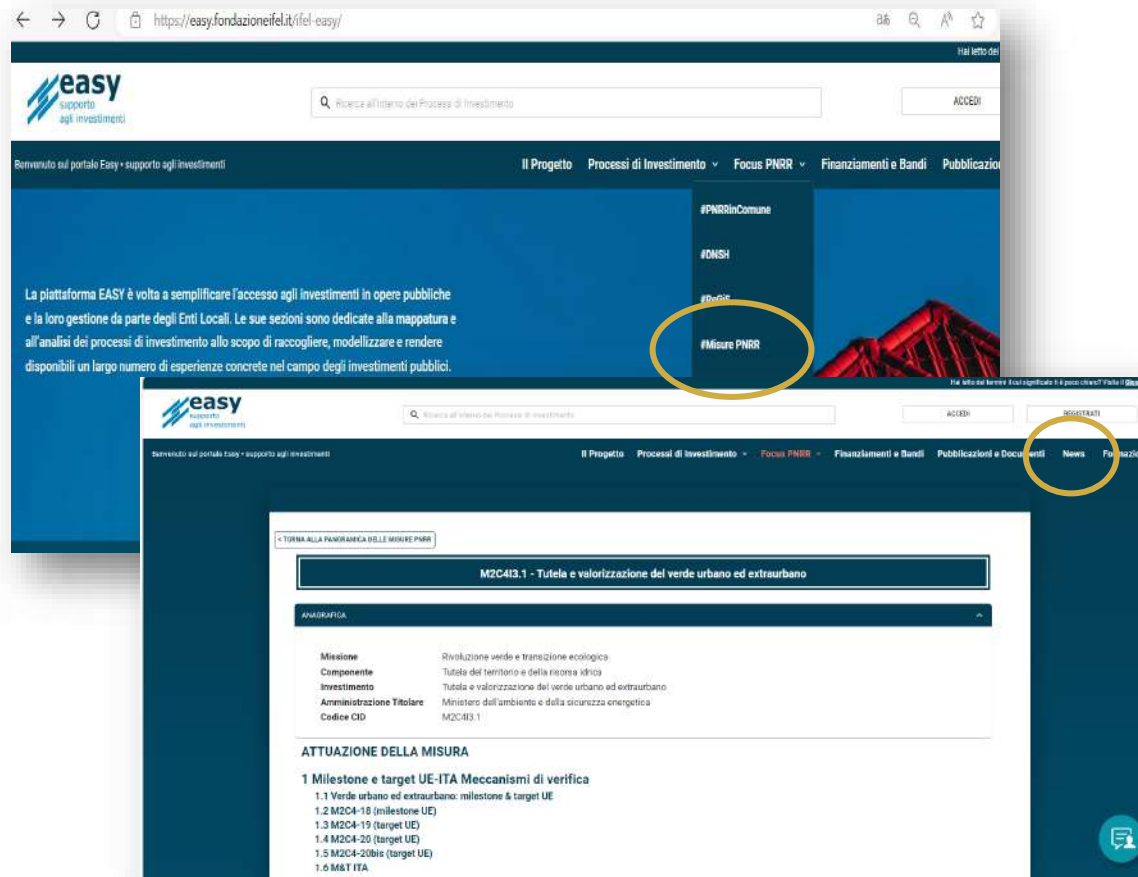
https://easy.fondazioneifel.it/ifel-easy/

Hai letto dei

easy supporto agli investimenti

Ricerca all'interno dei Processi di Investimento

ACCEDI

Benvenuto sul portale Easy • supporto agli investimenti

Il Progetto Processi di Investimento Focus PNRR Finanziamenti e Bandi Pubblicazio

#PNRRinComune
#DNSH
#ReGiS
#Misure PNRR

La piattaforma EASY è volta a semplificare l'accesso agli investimenti in opere pubbliche e la loro gestione da parte degli Enti Locali. Le sue sezioni sono dedicate alla mappatura e all'analisi dei processi di investimento allo scopo di raccogliere, modellizzare e rendere disponibili un largo numero di esperienze concrete nel campo degli investimenti pubblici.

Hai letto dei termini il cui significato ti è poco chiaro? Visita il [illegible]

easy supporto agli investimenti

Ricerca all'interno dei Processi di investimento

ACCEDI REGISTRATI

Benvenuto sul portale Easy • supporto agli investimenti

Il Progetto Processi di Investimento Focus PNRR Finanziamenti e Bandi Pubblicazioni e Documenti News Formazio

< TORNA ALLA PANORAMICA DELLE MISURE PNRR

M2C4I3.1 - Tutela e valorizzazione del verde urbano ed extraurbano

ANAGRAFICA

| | |
|---|---|
| Missione | Rivoluzione verde e transizione ecologica |
| Componente | Tutela del territorio e della risorsa idrica |
| Investimento | Tutela e valorizzazione del verde urbano ed extraurbano |
| Amministrazione Titolare | Ministero dell'ambiente e della sicurezza energetica |
| Codice CID | M2C4I3.1 |

ATTUAZIONE DELLA MISURA

1 Milestone e target UE-ITA Meccanismi di verifica
1.1 Verde urbano ed extraurbano: milestone & target UE
1.2 M2C4-18 (milestone UE)
1.3 M2C4-19 (target UE)
1.4 M2C4-20 (target UE)
1.5 M2C4-20bis (target UE)
1.6 M&T ITA